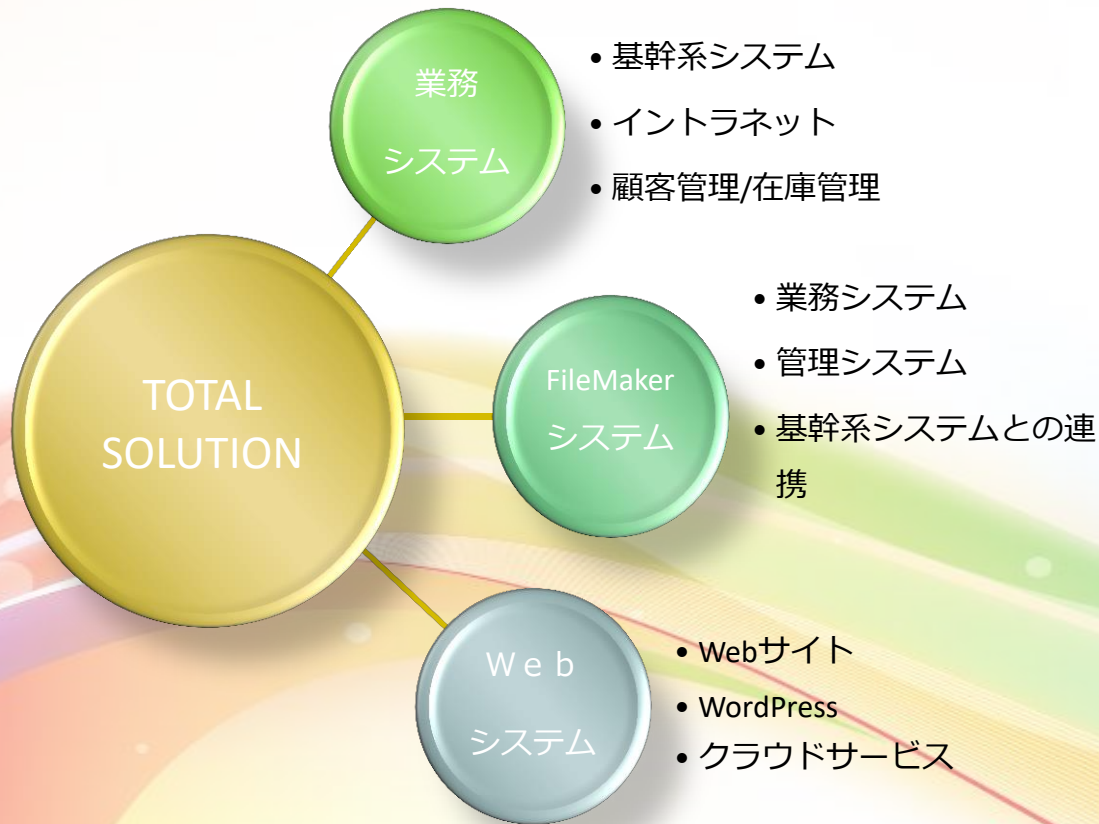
TOTAL SOLUTION

業務
システム

• 基幹系システム
• イントラネット
• 顧客管理/在庫管理

FileMaker
システム

• 業務システム
• 管理システム
• 基幹系システムとの連携

Ｗｅｂ
システム

• Webサイト
• WordPress
• クラウドサービス